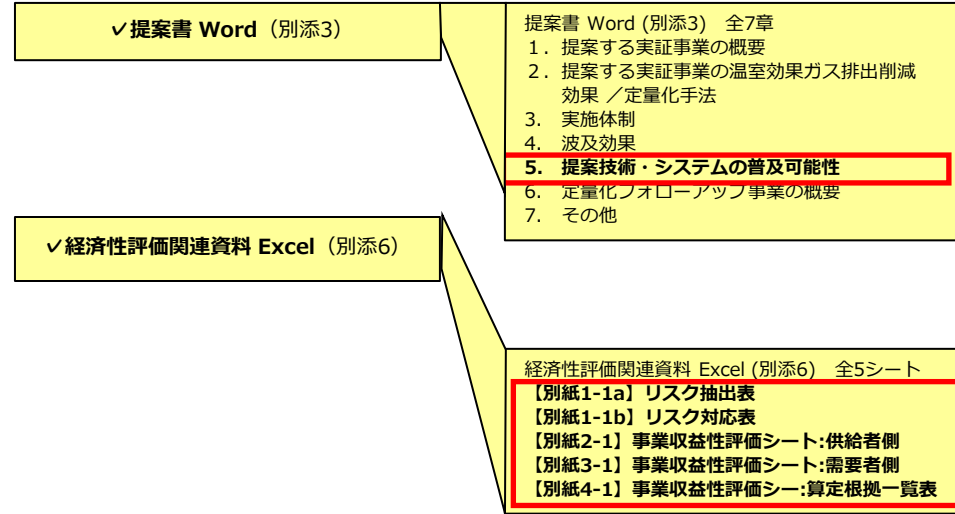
✓提案書 Word（別添3）

提案書 Word (別添3)　全7章
1．提案する実証事業の概要
2．提案する実証事業の温室効果ガス排出削減効果 ／定量化手法
3.　実施体制
4.　波及効果
5.　提案技術・システムの普及可能性
6.　定量化フォローアップ事業の概要
7.　その他

✓経済性評価関連資料 Excel（別添6）

経済性評価関連資料 Excel (別添6)　全5シート
【別紙1-1a】リスク抽出表
【別紙1-1b】リスク対応表
【別紙2-1】事業収益性評価シート:供給者側
【別紙3-1】事業収益性評価シート:需要者側
【別紙4-1】事業収益性評価シー:算定根拠一覧表